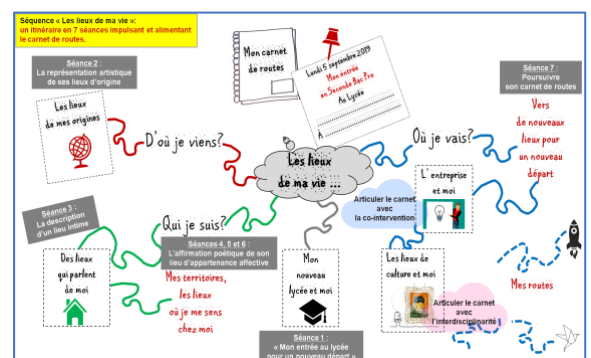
Séquence « Les lieux de ma vie » :
un itinéraire en 7 séances impulsant et alimentant le carnet de routes.

Mon carnet de routes

Lundi 5 septembre 2019
Mon entrée en Seconde Bac Pro
Au Lycée
À ...............

Séance 2 :
La représentation artistique de ses lieux d'origine

Les lieux de mes origines

D'où je viens?

Les lieux de ma vie ...

Où je vais?

Séance 7 :
Poursuivre son carnet de routes

Vers de nouveaux lieux pour un nouveau départ

L'entreprise et moi

Articuler le carnet avec la co-intervention

Séance 3 :
La description d'un lieu intime

Qui je suis?

Séances 4, 5 et 6 :
L'affirmation poétique de son lieu d'appartenance affective

Des lieux qui parlent de moi

Mes territoires, les lieux où je me sens chez moi

Mon nouveau lycée et moi

Les lieux de culture et moi

Articuler le carnet avec l'interdisciplinarité !

Mes routes

Séance 1 :
« Mon entrée au lycée pour un nouveau départ »